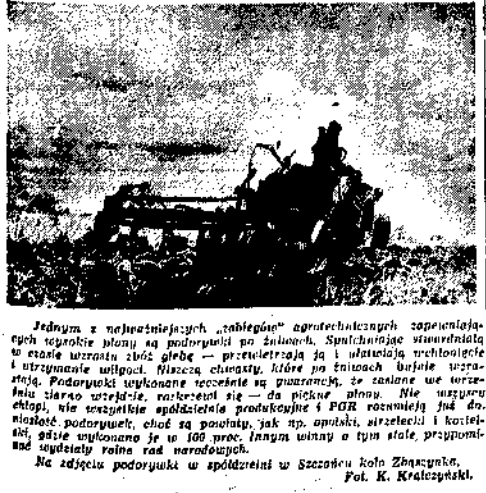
Jednym z najważniejszych „zabiegów" agrotechnicznych zapewniających wysokie plony są podorywki po żniwach. Spulchniając stwardniałą w czasie wzrostu zbóż glebę — przewietrzają ją i ułatwiają wchłonięcie i utrzymanie wilgoci. Niszczą chwasty, które po żniwach bujnie wyrastają. Podorywki wykonane wcześnie są gwarancją, że zasiane we wrześniu ziarno wzejdzie, rozkrzewi się — da piękne plony. Nie wszyscy chłopi, nie wszystkie spółdzielnie produkcyjne i PGR rozumieją już doniosłość podorywek, choć są powiaty, jak np. opolski, strzelecki i kozielski, gdzie wykonano je w 100 proc. Innym winny o tym stale, przypominać wydziały rolne rad narodowych.

Na zdjęciu podorywki w spółdzielni w Szczańcu koło Zbąszynka.
Fot. K. Kraiczyński.